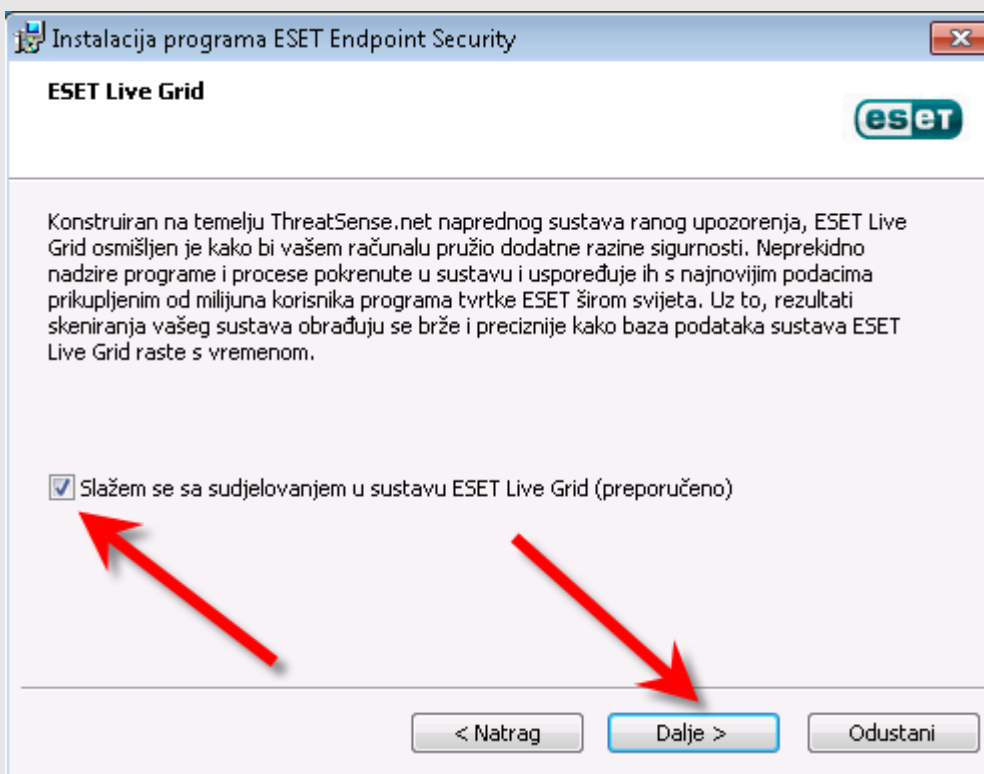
Instalacija programa ESET Endpoint Security

ESET Live Grid

eset

Konstruiran na temelju ThreatSense.net naprednog sustava ranog upozorenja, ESET Live Grid osmišljen je kako bi vašem računalu pružio dodatne razine sigurnosti. Neprekidno nadzire programe i procese pokrenute u sustavu i uspoređuje ih s najnovijim podacima prikupljenim od milijuna korisnika programa tvrtke ESET širom svijeta. Uz to, rezultati skeniranja vašeg sustava obrađuju se brže i preciznije kako baza podataka sustava ESET Live Grid raste s vremenom.

Slažem se sa sudjelovanjem u sustavu ESET Live Grid (preporučeno)

< Natrag

Dalje >

Odustani